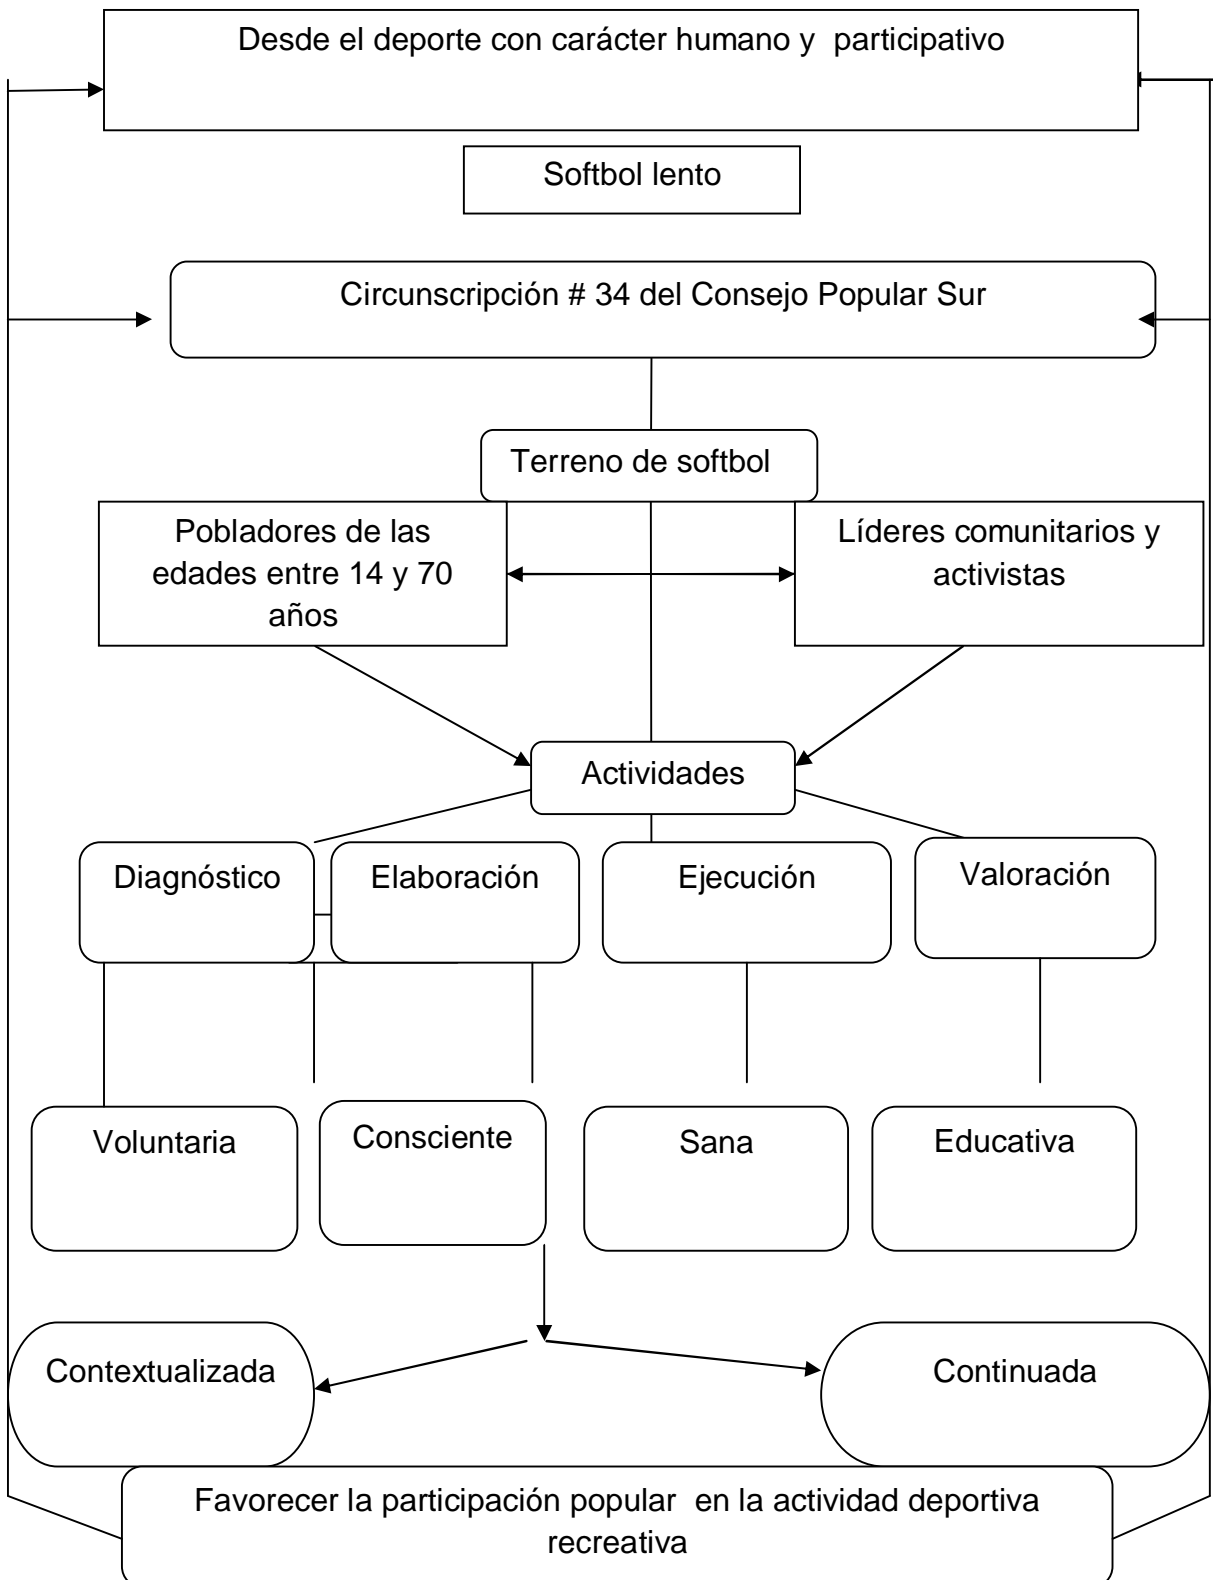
Desde el deporte con carácter humano y participativo

Softbol lento

Circunscripción # 34 del Consejo Popular Sur

Terreno de softbol

Pobladores de las edades entre 14 y 70 años

Líderes comunitarios y activistas

Actividades

Diagnóstico

Elaboración

Ejecución

Valoración

Voluntaria

Consciente

Sana

Educativa

Contextualizada

Continuada

Favorecer la participación popular en la actividad deportiva recreativa